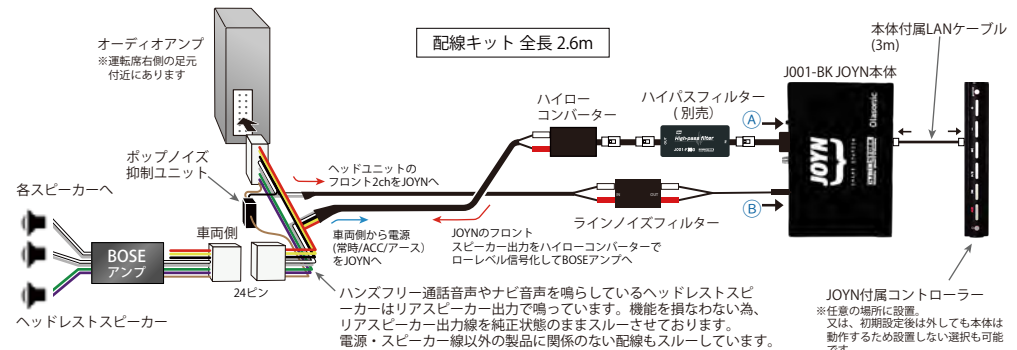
配線キット 全長 2.6m

オーディオアンプ
※運転席右側の足元付近にあります

本体付属LANケーブル
(3m)

J001-BK JOYN本体

ハイロー
コンバーター

ハイパスフィルター
（別売）

High-pass filter

A

B

ポップノイズ
抑制ユニット

ヘッドユニットの
フロント2chをJOYNへ

各スピーカーへ

車両側

車両側から電源
(常時/ACC/アース)
をJOYNへ

JOYNのフロント
スピーカー出力をハイローコンバーターで
ローレベル信号化してBOSEアンプへ

ラインノイズフィルター

BOSE
アンプ

24ピン

ヘッドレストスピーカー

ハンズフリー通話音声やナビ音声を鳴らしているヘッドレストスピーカーはリアスピーカー出力で鳴っています。機能を損なわない為、リアスピーカー出力線を純正状態のままスルーさせております。
電源・スピーカー線以外の製品に関係のない配線もスルーしています。

JOYN付属コントローラー
※任意の場所に設置。
又は、初期設定後は外しても本体は動作するため設置しない選択も可能です。

JOYN
Diasonic